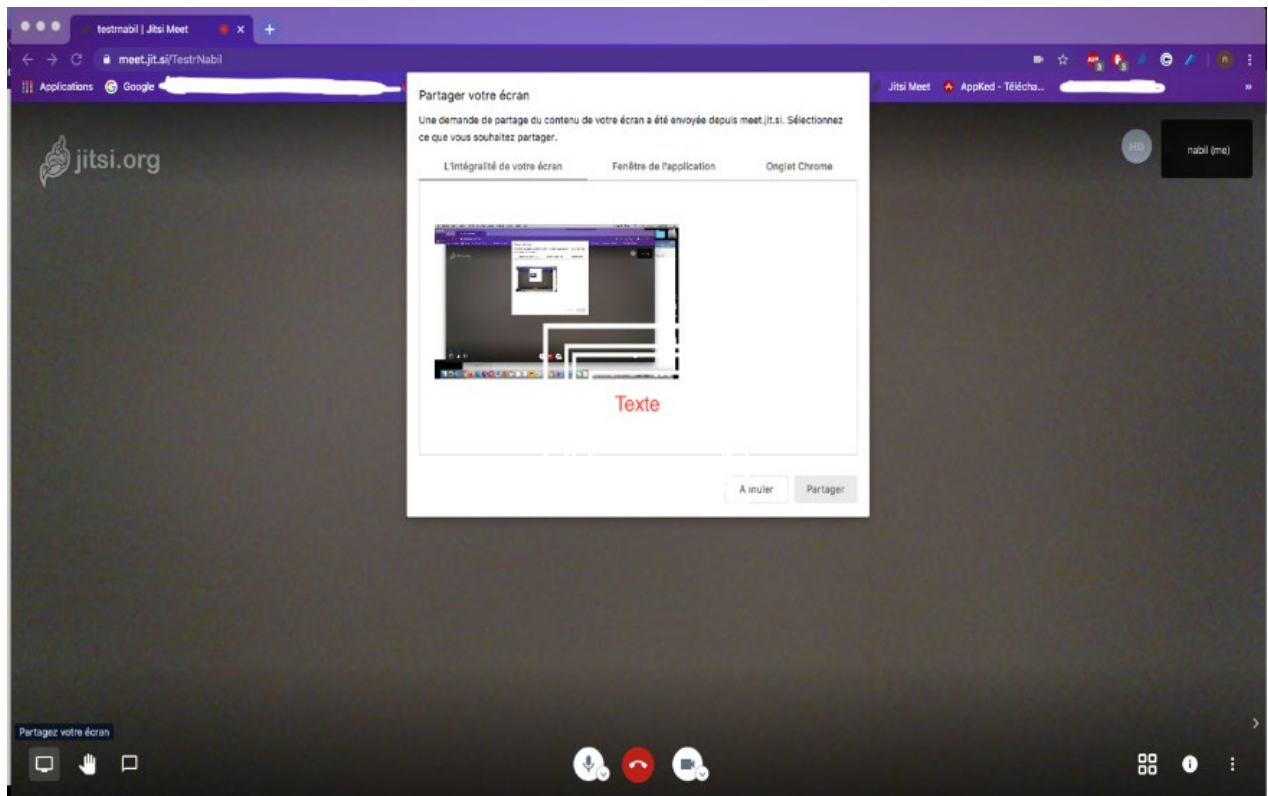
testnabil | Jitsi Meet

meet.jit.si/TestrNabil

Applications Google

Jitsi Meet AppKed - Télécha...

jitsi.org

HD

nabil (me)

Partager votre écran

Une demande de partage du contenu de votre écran a été envoyée depuis meet.jit.si. Sélectionnez ce que vous souhaitez partager.

L'intégralité de votre écran | Fenêtre de l'application | Onglet Chrome

Texte

Annuler

Partager

Partagez votre écran